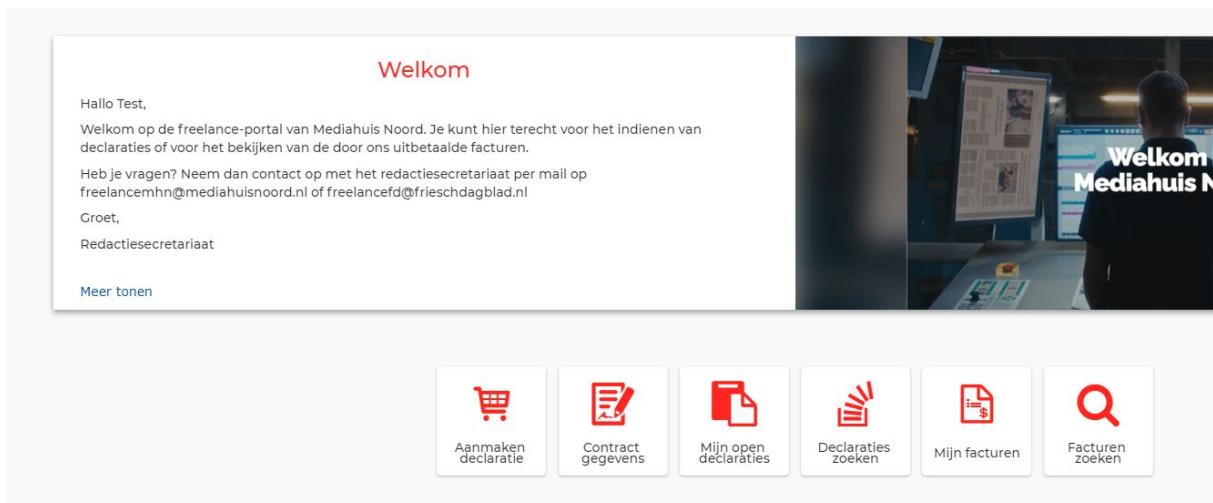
Welkom

Hallo Test,

Welkom op de freelance-portal van Mediahuis Noord. Je kunt hier terecht voor het indienen van declaraties of voor het bekijken van de door ons uitbetaalde facturen.

Heb je vragen? Neem dan contact op met het redactiesecretariaat per mail op freelancemhn@mediahuisnoord.nl of freelancefd@frieschdagblad.nl

Groet,

Redactiesecretariaat

Meer tonen

Welkom
Mediahuis N

Aanmaken declaratie

Contract gegevens

Mijn open declaraties

Declaraties zoeken

Mijn facturen

Facturen zoeken